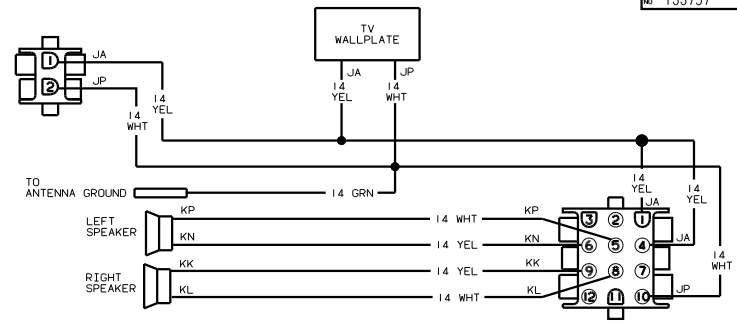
NO 135757

TV WALLPLATE

JA
JP
1
2
JA
JP
14 YEL
14 WHT
JA
14 YEL
JP
14 WHT

TO ANTENNA GROUND
14 GRN

14 YEL
14 YEL
JA

LEFT SPEAKER
KP
KN
14 WHT
14 YEL
KP
KN

RIGHT SPEAKER
KK
KL
14 YEL
14 WHT
KK
KL

3
2
1
6
5
4
JA
9
8
7
12
11
10
JP
14 WHT